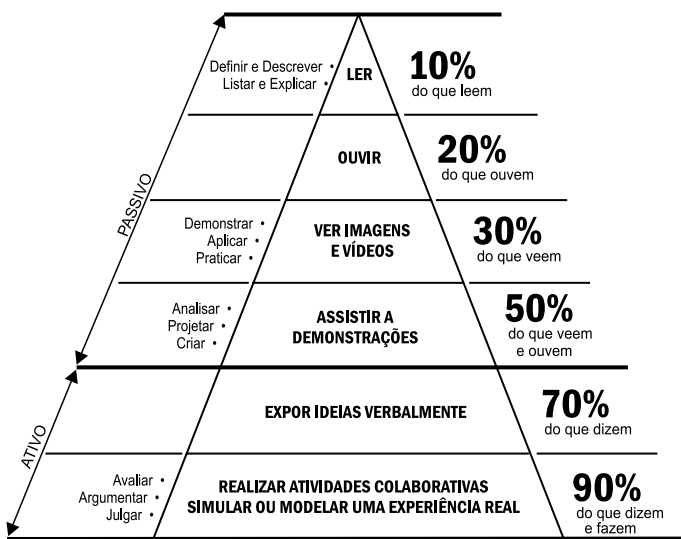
PASSIVO

ATIVO

Definir e Descrever •
Listar e Explicar •

LER

10%
do que leem

OUVIR

20%
do que ouvem

Demonstrar •
Aplicar •
Praticar •

VER IMAGENS E VÍDEOS

30%
do que veem

Analisar •
Projetar •
Criar •

ASSISTIR A DEMONSTRAÇÕES

50%
do que veem e ouvem

EXPOR IDEIAS VERBALMENTE

70%
do que dizem

Avaliar •
Argumentar •
Julgar •

REALIZAR ATIVIDADES COLABORATIVAS
SIMULAR OU MODELAR UMA EXPERIÊNCIA REAL

90%
do que dizem e fazem